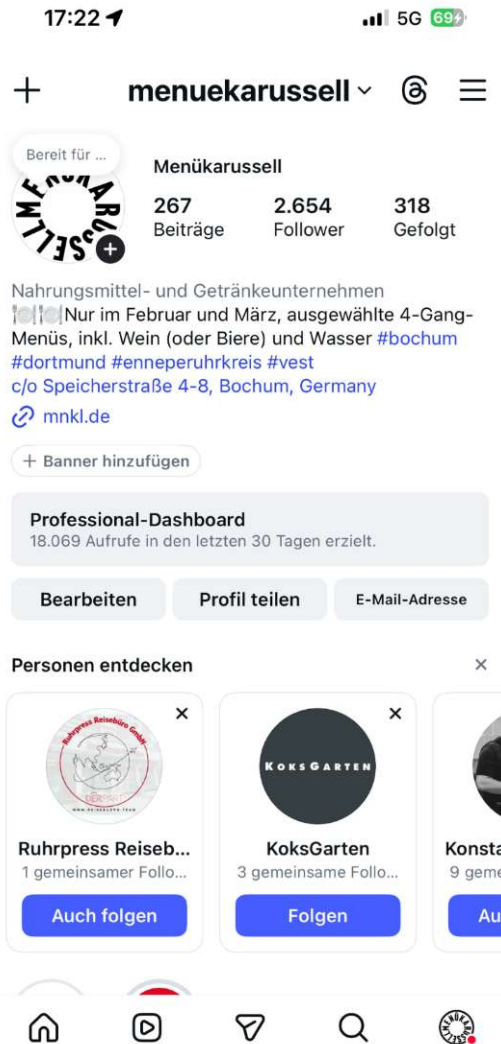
17:22 5G 69

+ menuekarussell ⌄

Bereit für ...

MENÜKARUSSELL

Menükarussell

267 Beiträge | 2.654 Follower | 318 Gefolgt

Nahrungsmittel- und Getränkeunternehmen
Nur im Februar und März, ausgewählte 4-Gang-Menüs, inkl. Wein (oder Biere) und Wasser #bochum #dortmund #enneperuhrkreis #vest
c/o Speicherstraße 4-8, Bochum, Germany
mnkl.de

+ Banner hinzufügen

Professional-Dashboard
18.069 Aufrufe in den letzten 30 Tagen erzielt.

Bearbeiten | Profil teilen | E-Mail-Adresse

Personen entdecken ×

×
Ruhrpress Reisebüro GmbH
Ruhrpress Reiseb...
1 gemeinsamer Follo...
Auch folgen

×
KOKSGARTEN
KoksGarten
3 gemeinsame Follo...
Folgen

Konsta
9 geme
Au